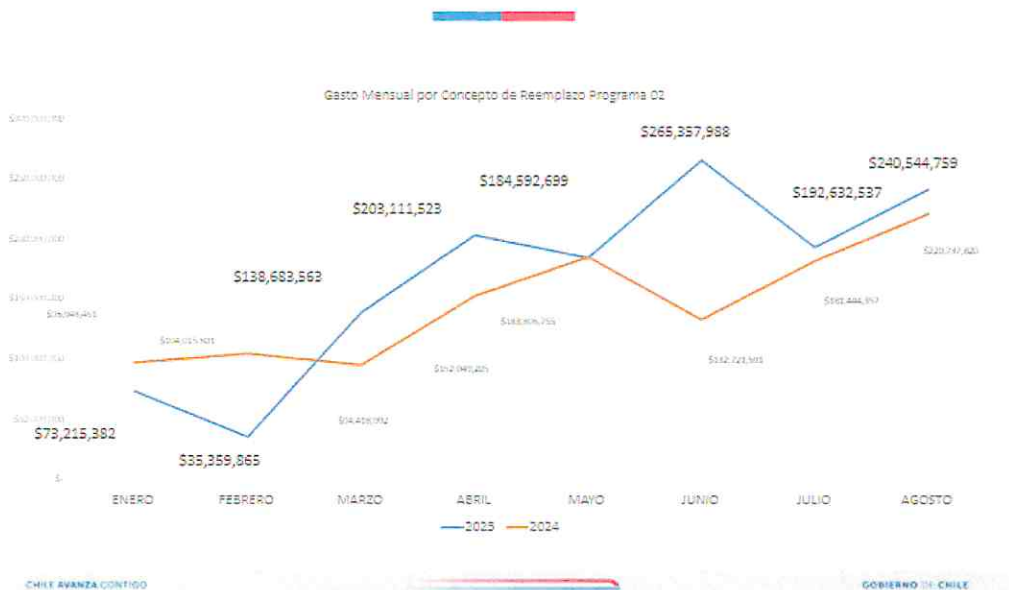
Gasto Mensual por Concepto de Reemplazo Programa 02

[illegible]
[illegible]
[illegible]
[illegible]
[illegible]
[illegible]
$-

$265,357,988
$240,544,759
$184,592,699
$192,632,537
$203,111,523
$138,683,563
$73,215,382
$35,359,865

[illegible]
$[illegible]
$183,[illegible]
$161,444,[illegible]
$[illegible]
$112,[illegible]
$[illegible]
$220,747,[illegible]

ENERO FEBRERO MARZO ABRIL MAYO JUNIO JULIO AGOSTO

2025 2024

CHILE AVANZA CONTIGO

GOBIERNO DE CHILE